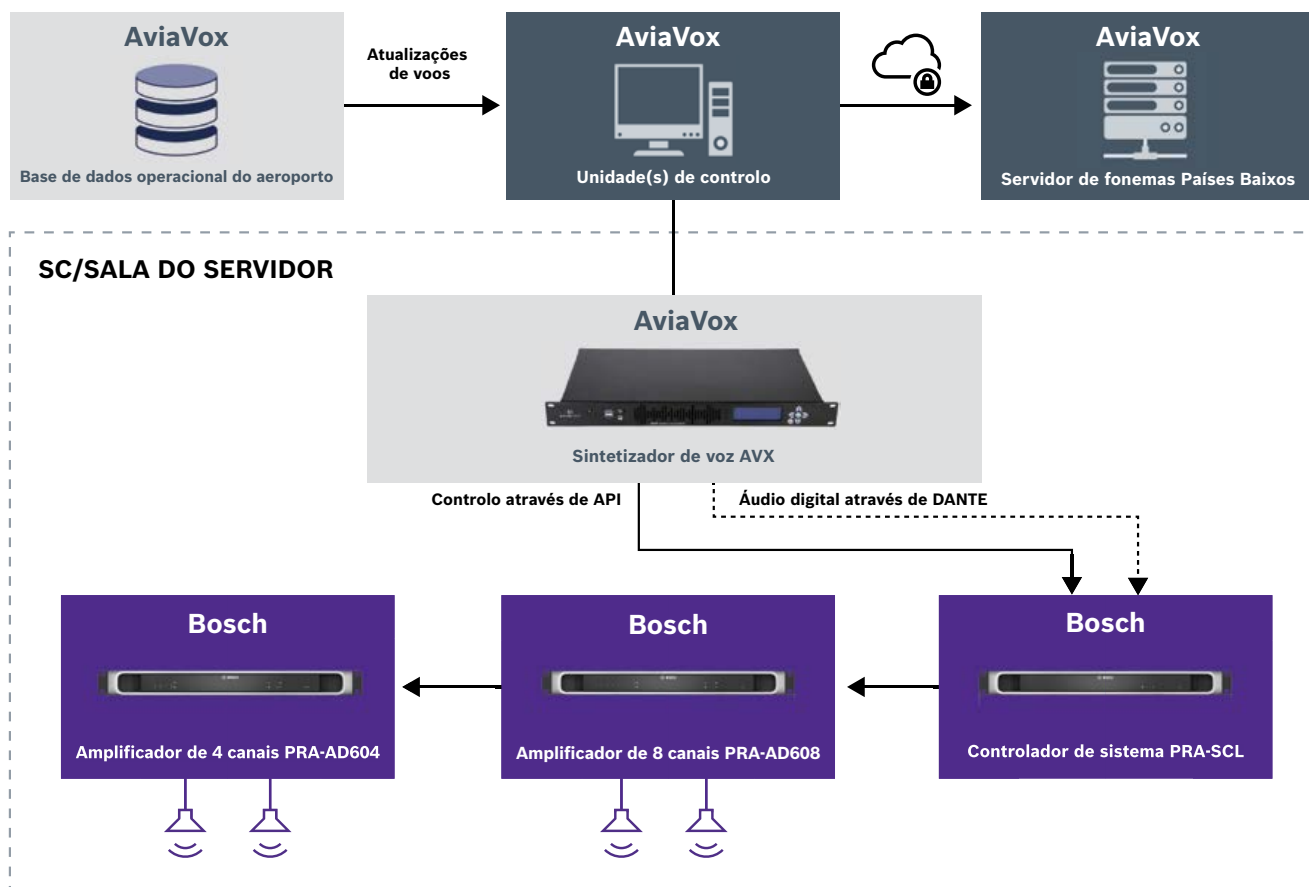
AviaVox

Base de dados operacional do aeroporto

Atualizações de voos

AviaVox

Unidade(s) de controlo

AviaVox

Servidor de fonemas Países Baixos

SC/SALA DO SERVIDOR

AviaVox

Sintetizador de voz AVX

Controlo através de API

Áudio digital através de DANTE

Bosch

Amplificador de 4 canais PRA-AD604

Bosch

Amplificador de 8 canais PRA-AD608

Bosch

Controlador de sistema PRA-SCL